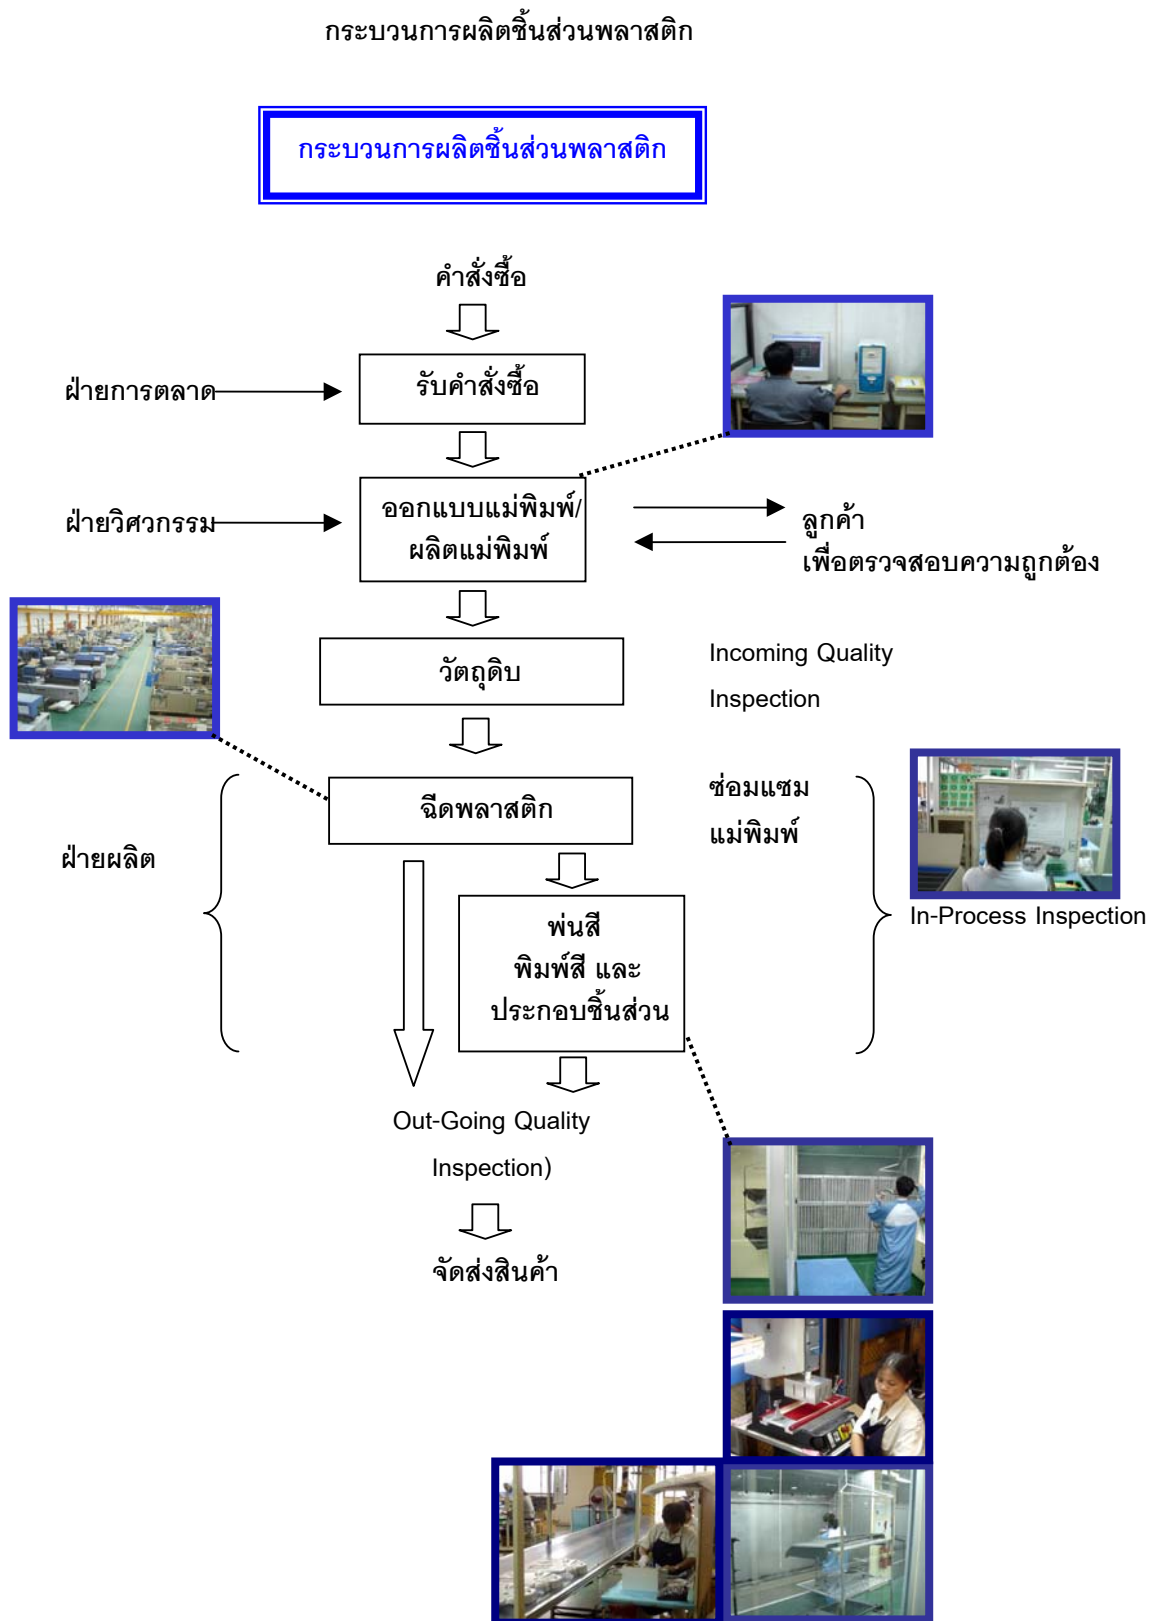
กระบวนการผลิตชิ้นส่วนพลาสติก

กระบวนการผลิตชิ้นส่วนพลาสติก

คำสั่งซื้อ

ฝ่ายการตลาด

รับคำสั่งซื้อ

ฝ่ายวิศวกรรม

ออกแบบแม่พิมพ์/ ผลิตแม่พิมพ์

ลูกค้า
เพื่อตรวจสอบความถูกต้อง

วัตถุดิบ

Incoming Quality Inspection

ฉีดพลาสติก

ซ่อมแซม แม่พิมพ์

ฝ่ายผลิต

พ่นสี
พิมพ์สี และ
ประกอบชิ้นส่วน

In-Process Inspection

Out-Going Quality Inspection)

จัดส่งสินค้า